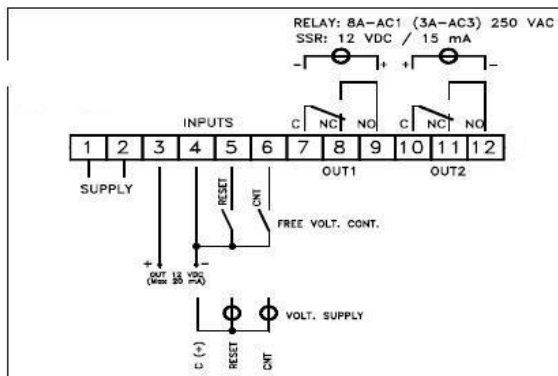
RELAY: 8A-AC1 (3A-AC3) 250 VAC
SSR: 12 VDC / 15 mA

- +
+ -

INPUTS

C NC NO C NC NO

| 1 | 2 | 3 | 4 | 5 | 6 | 7 | 8 | 9 | 10 | 11 | 12 |
|---|---|---|---|---|---|---|---|---|---|---|---|

OUT1 OUT2

SUPPLY

RESET CNT

FREE VOLT. CONT.

+ -

OUT 12 VDC (Max 20 mA)

VOLT. SUPPLY

C (+) RESET CNT